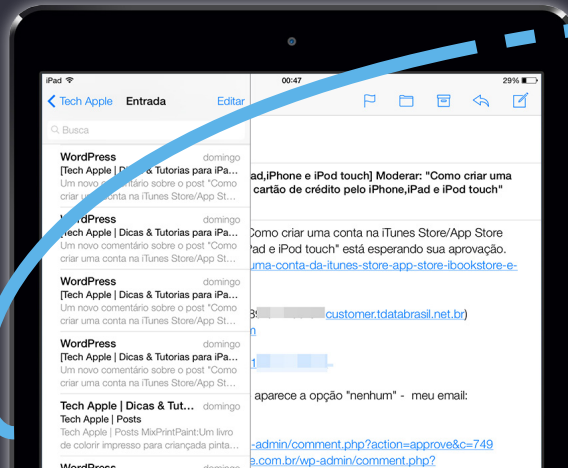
iPad
00:47
29%

Tech Apple Entrada Editar

Busca

WordPress domingo
[Tech Apple | Dicas & Tutorias para iPa...
Um novo comentário sobre o post "Como criar uma conta na iTunes Store/App St...

WordPress domingo
[Tech Apple | Dicas & Tutorias para iPa...
Um novo comentário sobre o post "Como criar uma conta na iTunes Store/App St...

WordPress domingo
[Tech Apple | Dicas & Tutorias para iPa...
Um novo comentário sobre o post "Como criar uma conta na iTunes Store/App St...

WordPress domingo
[Tech Apple | Dicas & Tutorias para iPa...
Um novo comentário sobre o post "Como criar uma conta na iTunes Store/App St...

Tech Apple | Dicas & Tutor... domingo
Tech Apple | Posts
Tech Apple | Posts MixPrintPaint:Um livro de colorir impresso para criançada pinta...

WordPress domingo

ad,iPhone e iPod touch] Moderar: "Como criar uma cartão de crédito pelo iPhone,iPad e iPod touch"

Como criar uma conta na iTunes Store/App Store Pad e iPod touch" está esperando sua aprovação.
uma-conta-da-itunes-store-app-store-ibookstore-e-

customer.tdatabrasil.net.br)

aparece a opção "nenhum" - meu email:

-admin/comment.php?action=approve&c=749
e.com.br/wp-admin/comment.php?